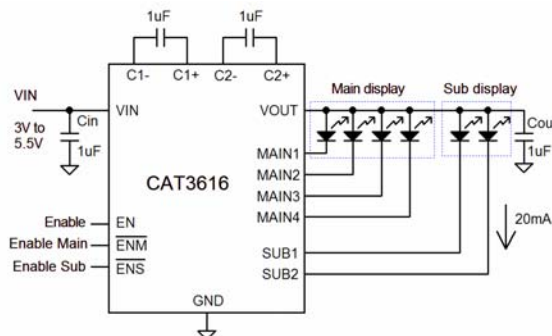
1uF
1uF
C1-
C1+
C2-
C2+
VIN
VIN
3V to 5.5V
Cin
1uF
VOUT
Main display
Sub display
Cou
1uF
MAIN1
MAIN2
MAIN3
MAIN4
CAT3616
20mA
Enable
EN
Enable Main
$\overline{ENM}$
Enable Sub
$\overline{ENS}$
SUB1
SUB2
GND